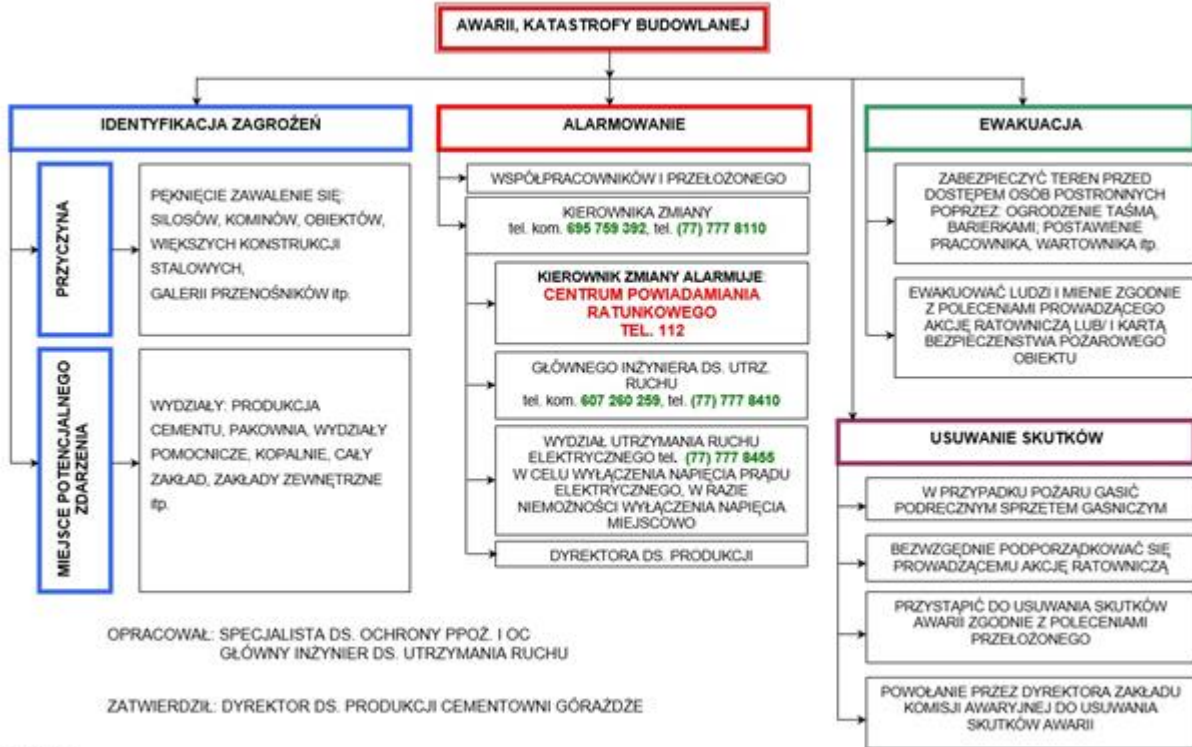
AWARII, KATASTROFY BUDOWLANEJ

IDENTYFIKACJA ZAGROŻEŃ

PRZYCZYNA

PĘKNIĘCIE ZAWALENIE SIĘ: SILOSÓW, KOMINÓW, OBIEKTÓW, WIĘKSZYCH KONSTRUKCJI STALOWYCH, GALERII PRZENOŚNIKÓW itp.

MIEJSCE POTENCJALNEGO ZDARZENIA

WYDZIAŁY: PRODUKCJA CEMENTU, PAKOWNIA, WYDZIAŁY POMOCNICZE, KOPALNIE, CAŁY ZAKŁAD, ZAKŁADY ZEWNĘTRZNE itp.

ALARMOWANIE

WSPÓŁPRACOWNIKÓW I PRZEŁOŻONEGO

KIEROWNIKA ZMIANY
tel. kom. 695 759 392, tel. (77) 777 8110

KIEROWNIK ZMIANY ALARMUJE:
CENTRUM POWIADAMIANIA RATUNKOWEGO
TEL. 112

GŁÓWNEGO INŻYNIERA DS. UTRZ. RUCHU
tel. kom. 607 260 259, tel. (77) 777 8410

WYDZIAŁ UTRZYMANIA RUCHU ELEKTRYCZNEGO tel. (77) 777 8455
W CELU WYŁĄCZENIA NAPIĘCIA PRĄDU ELEKTRYCZNEGO, W RAZIE NIEMOŻNOŚCI WYŁĄCZENIA NAPIĘCIA MIEJSCOWO

DYREKTORA DS. PRODUKCJI

EWAKUACJA

ZABEZPIECZYĆ TEREN PRZED DOSTĘPEM OSÓB POSTRONNYCH POPRZEZ: OGRODZENIE TAŚMĄ, BARIERKAMI, POSTAWIENIE PRACOWNIKA, WARTOWNIKA itp.

EWAKUOWAĆ LUDZI I MIENIE ZGODNIE Z POLECENIAMI PROWADZĄCEGO AKCJĘ RATOWNICZĄ LUB/ I KARTĄ BEZPIECZEŃSTWA POŻAROWEGO OBIEKTU

USUWANIE SKUTKÓW

W PRZYPADKU POŻARU GASIĆ PODRĘCZNYM SPRZĘTEM GAŚNICZYM

BEZWZGĘDNIE PODPORZĄDKOWAĆ SIĘ PROWADZĄCEMU AKCJĘ RATOWNICZĄ

PRZYSTĄPIĆ DO USUWANIA SKUTKÓW AWARII ZGODNIE Z POLECENIAMI PRZEŁOŻONEGO

POWOŁANIE PRZEZ DYREKTORA ZAKŁADU KOMISJI AWARYJNEJ DO USUWANIA SKUTKÓW AWARII

OPRACOWAŁ: SPECJALISTA DS. OCHRONY PPOŻ. I OC
GŁÓWNY INŻYNIER DS. UTRZYMANIA RUCHU

ZATWIERDZIŁ: DYREKTOR DS. PRODUKCJI CEMENTOWNI GÓRAŻDŻE